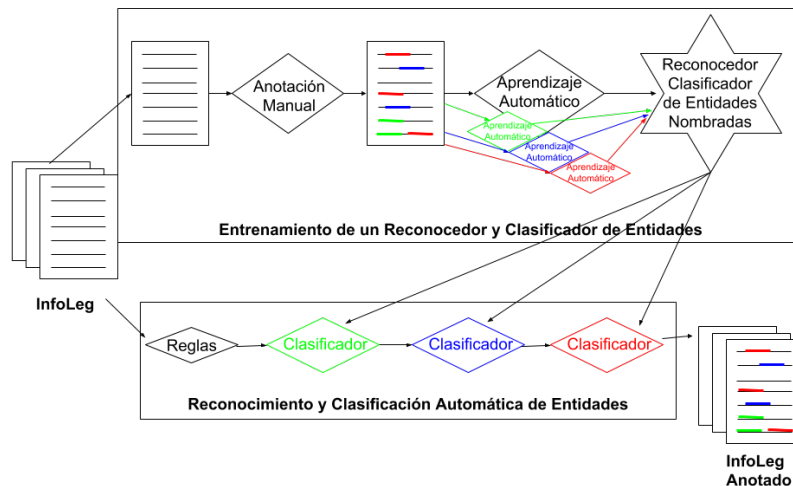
Anotación Manual

Aprendizaje Automático

Aprendizaje Automático

Aprendizaje Automático

Aprendizaje Automático

Reconocedor Clasificador de Entidades Nombradas

Entrenamiento de un Reconocedor y Clasificador de Entidades

InfoLeg

Reglas

Clasificador

Clasificador

Clasificador

Reconocimiento y Clasificación Automática de Entidades

InfoLeg Anotado